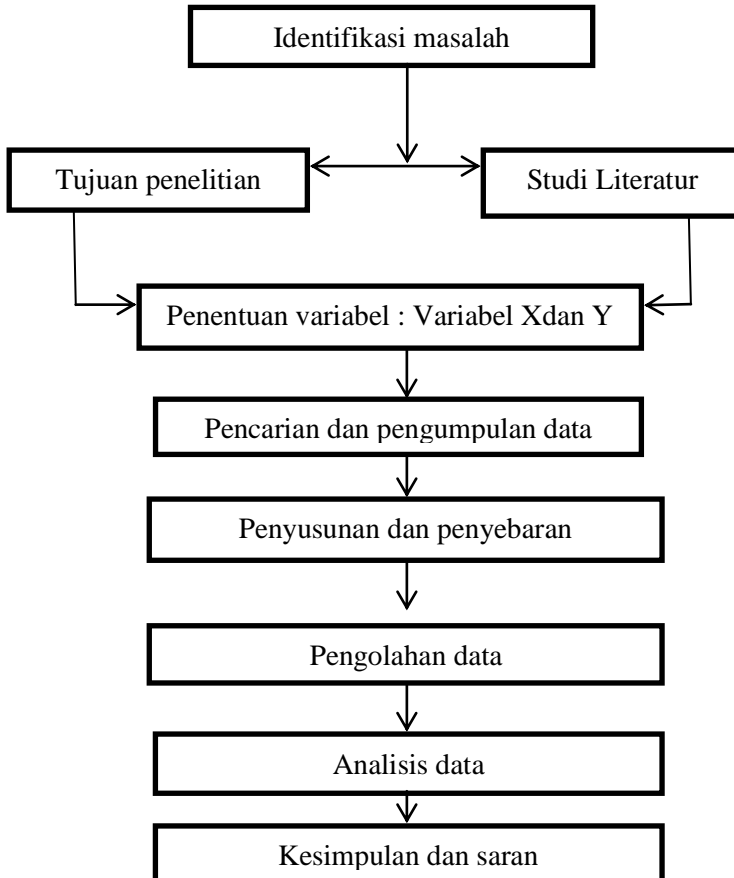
Identifikasi masalah

Tujuan penelitian

Studi Literatur

Penentuan variabel : Variabel Xdan Y

Pencarian dan pengumpulan data

Penyusunan dan penyebaran

Pengolahan data

Analisis data

Kesimpulan dan saran